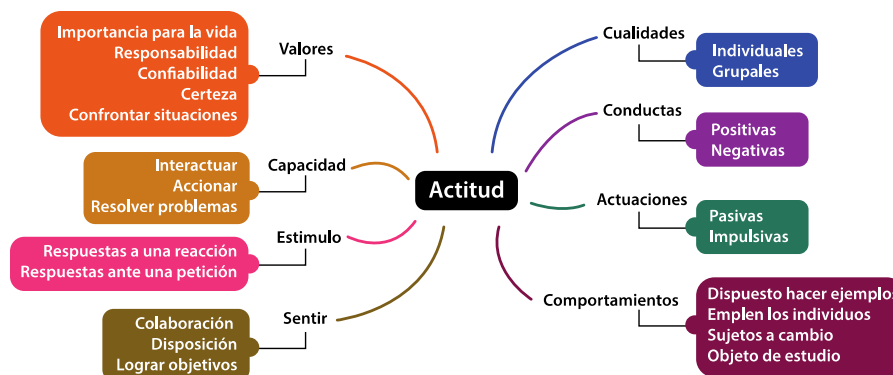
Actitud

Valores
Importancia para la vida
Responsabilidad
Confiabilidad
Certeza
Confrontar situaciones

Capacidad
Interactuar
Accionar
Resolver problemas

Estimulo
Respuestas a una reacción
Respuestas ante una petición

Sentir
Colaboración
Disposición
Lograr objetivos

Cualidades
Individuales
Grupales

Conductas
Positivas
Negativas

Actuaciones
Pasivas
Impulsivas

Comportamientos
Dispuesto hacer ejemplo
Emplen los individuos
Sujetos a cambio
Objeto de estudio